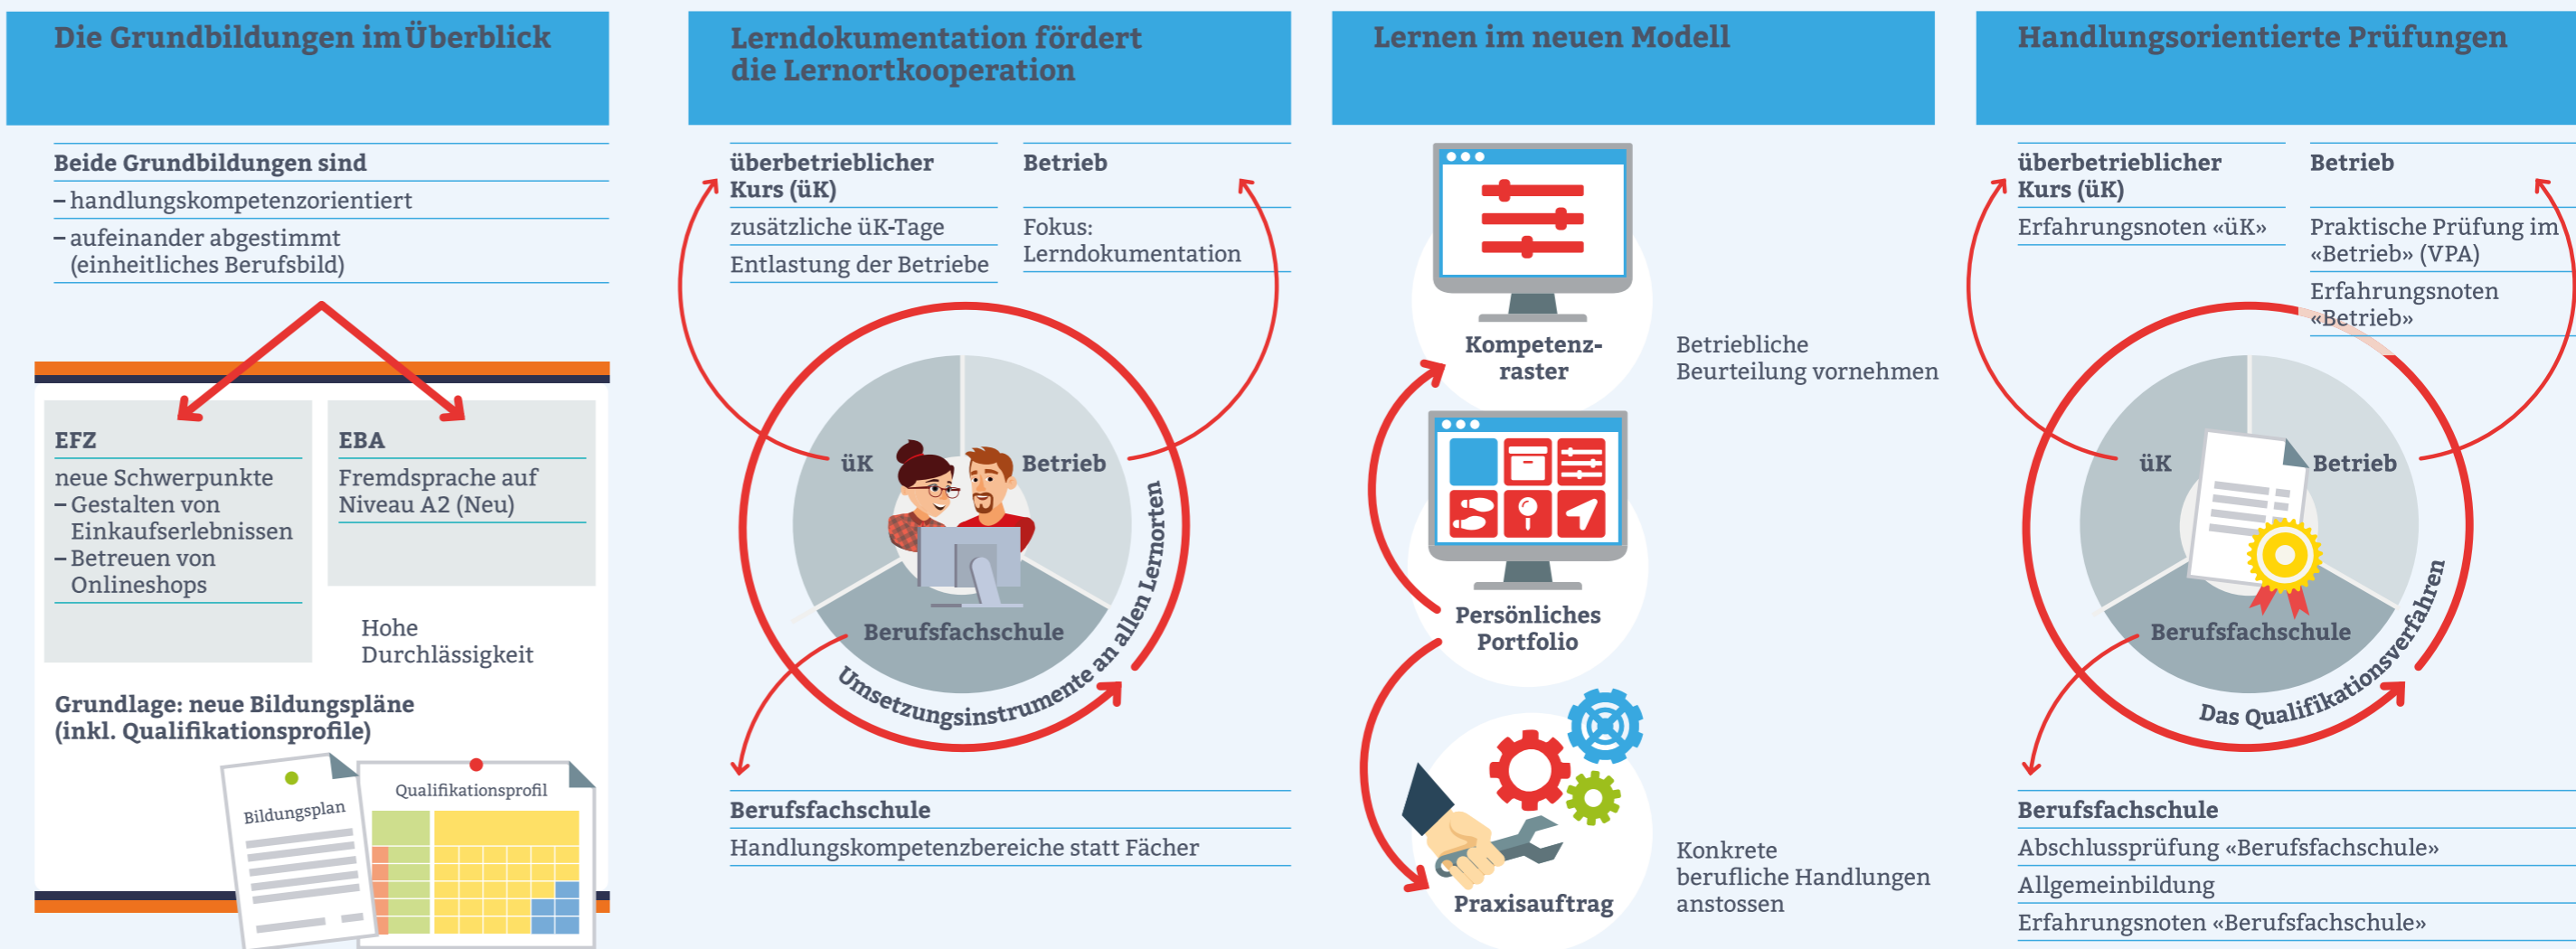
Die Grundbildungen im Überblick

Beide Grundbildungen sind
– handlungskompetenzorientiert
– aufeinander abgestimmt (einheitliches Berufsbild)

EFZ
neue Schwerpunkte
– Gestalten von Einkaufserlebnissen
– Betreuen von Onlineshops

EBA
Fremdsprache auf Niveau A2 (Neu)

Hohe Durchlässigkeit

Grundlage: neue Bildungspläne (inkl. Qualifikationsprofile)

Bildungsplan

Qualifikationsprofil

Lerndokumentation fördert die Lernortkooperation

überbetrieblicher Kurs (üK)
zusätzliche üK-Tage
Entlastung der Betriebe

Betrieb
Fokus: Lerndokumentation

üK
Betrieb
Berufsfachschule
Umsetzungsinstrumente an allen Lernorten

Berufsfachschule
Handlungskompetenzbereiche statt Fächer

Lernen im neuen Modell

Kompetenz-raster

Betriebliche Beurteilung vornehmen

Persönliches Portfolio

Praxisauftrag

Konkrete berufliche Handlungen anstossen

Handlungsorientierte Prüfungen

überbetrieblicher Kurs (üK)
Erfahrungsnoten «üK»

Betrieb
Praktische Prüfung im «Betrieb» (VPA)
Erfahrungsnoten «Betrieb»

üK
Betrieb
Berufsfachschule
Das Qualifikationsverfahren

Berufsfachschule
Abschlussprüfung «Berufsfachschule»
Allgemeinbildung
Erfahrungsnoten «Berufsfachschule»